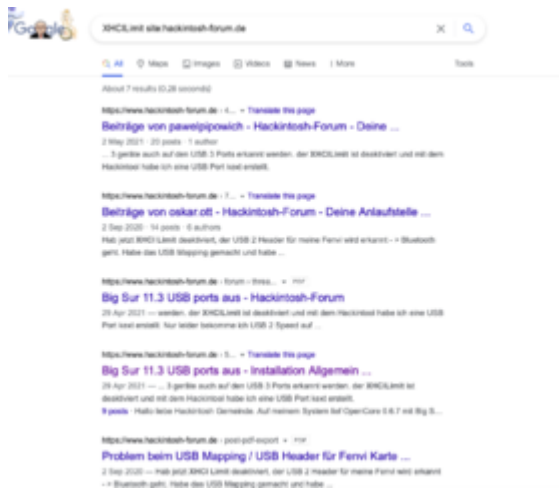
Google

XHCILimit site:hackintosh-forum.de

All · Maps · Images · Videos · News · More · Tools

About 7 results (0.28 seconds)

https://www.hackintosh-forum.de › ... › Translate this page

Beiträge von pawelpipowich - Hackintosh-Forum - Deine ...

2 May 2021 · 20 posts · 1 author

... 3 gerät auch auf den USB 3 Ports erkannt werden. der XHCILimit ist deaktiviert und mit dem Hackintool habe ich eine USB Port kext erstellt.

https://www.hackintosh-forum.de › ... › Translate this page

Beiträge von oskar.ott - Hackintosh-Forum - Deine Anlaufstelle ...

2 Sep 2020 · 14 posts · 6 authors

Hab jetzt XHCI Limit deaktiviert, der USB 2 Header für meine Fenvi wird erkannt - > Bluetooth geht. Habe das USB Mapping gemacht und habe ...

https://www.hackintosh-forum.de › forum › threa... · PDF

Big Sur 11.3 USB ports aus - Hackintosh-Forum

29 Apr 2021 — werden. der XHCILimit ist deaktiviert und mit dem Hackintool habe ich eine USB Port kext erstellt. Nur leider bekomme ich USB 2 Speed auf ...

https://www.hackintosh-forum.de › ... › Translate this page

Big Sur 11.3 USB ports aus - Installation Allgemein ...

29 Apr 2021 — ... 3 gerät auch auf den USB 3 Ports erkannt werden. der XHCILimit ist deaktiviert und mit dem Hackintool habe ich eine USB Port kext erstellt.

9 posts · Hallo liebe Hackintosh Gemeinde. Auf meinem System läuft OpenCore 0.6.7 mit Big S...

https://www.hackintosh-forum.de › post-pdf-export · PDF

Problem beim USB Mapping / USB Header für Fenvi Karte ...

2 Sep 2020 — Hab jetzt XHCI Limit deaktiviert, der USB 2 Header für meine Fenvi wird erkannt - > Bluetooth geht. Habe das USB Mapping gemacht und habe ...